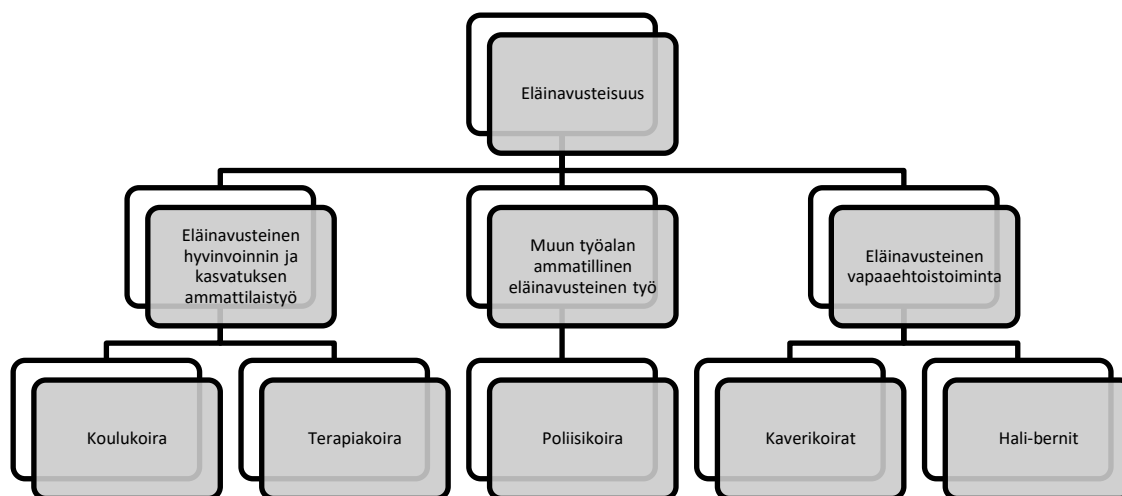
Eläinavusteisuus

Eläinavusteinen hyvinvoinnin ja kasvatuksen ammattilaistyö

Muun työalan ammatillinen eläinavusteinen työ

Eläinavusteinen vapaaehtoistoiminta

Koulukoira

Terapiakoira

Poliisikoira

Kaverikoirat

Hali-bernit